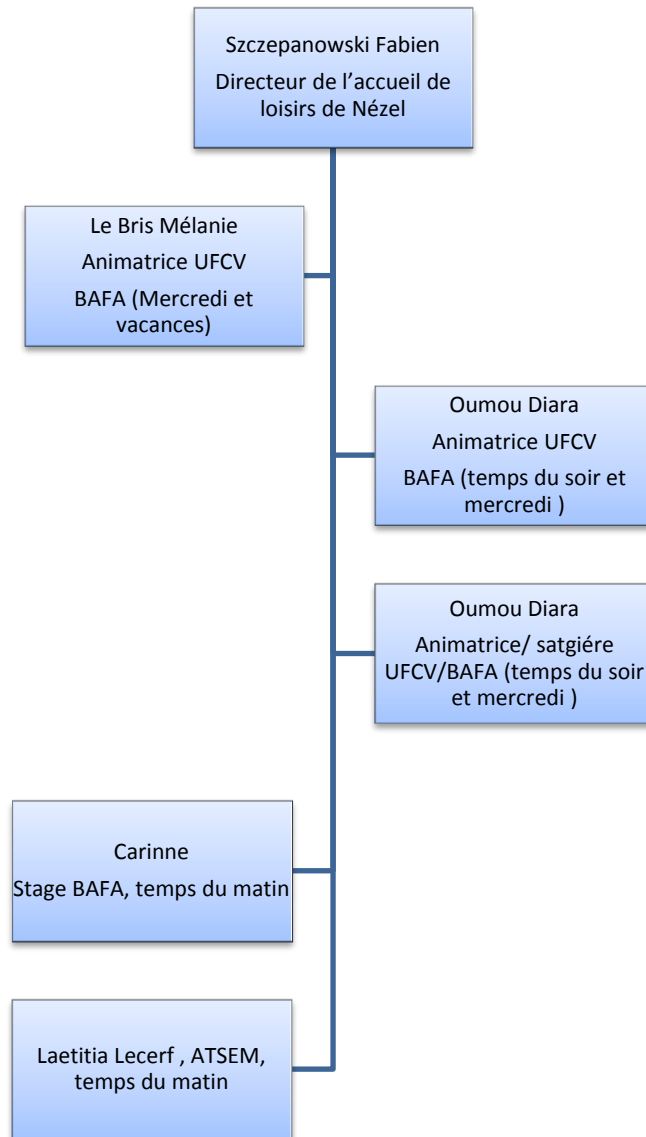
Szczepanowski Fabien
Directeur de l'accueil de loisirs de Nézel

Le Bris Mélanie
Animatrice UFCV
BAFA (Mercredi et vacances)

Oumou Diara
Animatrice UFCV
BAFA (temps du soir et mercredi )

Oumou Diara
Animatrice/ satgiére UFCV/BAFA (temps du soir et mercredi )

Carinne
Stage BAFA, temps du matin

Laetitia Lecerf , ATSEM, temps du matin